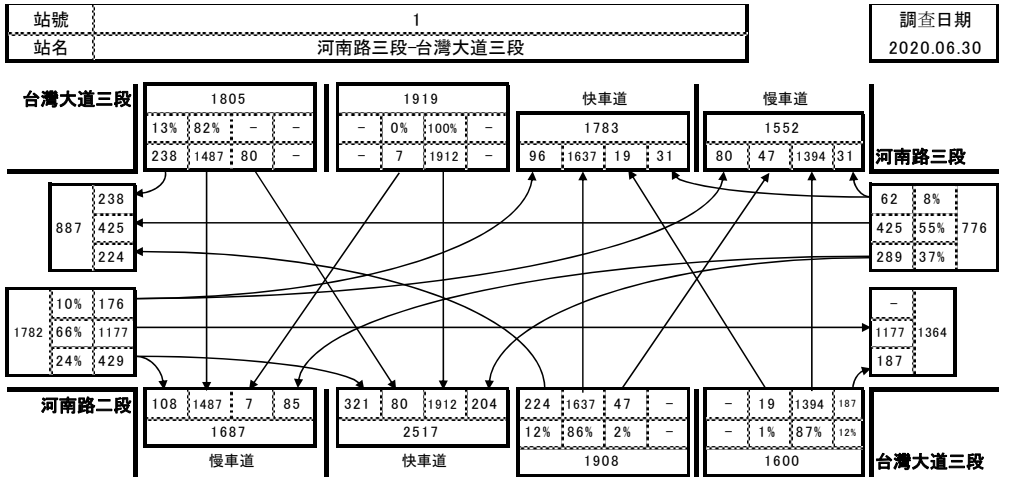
| 站號 | 1 |
|---|---|
| 站名 | 河南路三段-台灣大道三段 |

| 調查日期 |
|---|
| 2020.06.30 |

台灣大道三段

| 1805 | | | |
|---|---|---|---|
| 13% | 82% | - | - |
| 238 | 1487 | 80 | - |

| 1919 | | | |
|---|---|---|---|
| - | 0% | 100% | - |
| - | 7 | 1912 | - |

快車道

| 1783 | | | |
|---|---|---|---|
| 96 | 1637 | 19 | 31 |

慢車道

| 1552 | | | |
|---|---|---|---|
| 80 | 47 | 1394 | 31 |

河南路三段

| 887 | 238 |
|---|---|
| | 425 |
| | 224 |

| 62 | 8% | 776 |
|---|---|---|
| 425 | 55% | |
| 289 | 37% | |

| 1782 | 10% | 176 |
|---|---|---|
| | 66% | 1177 |
| | 24% | 429 |

| - | 1364 |
|---|---|
| 1177 | |
| 187 | |

河南路二段

| 108 | 1487 | 7 | 85 |
|---|---|---|---|
| 1687 | | | |

慢車道

| 321 | 80 | 1912 | 204 |
|---|---|---|---|
| 2517 | | | |

快車道

| 224 | 1637 | 47 | - |
|---|---|---|---|
| 12% | 86% | 2% | - |
| 1908 | | | |

| - | 19 | 1394 | 187 |
|---|---|---|---|
| - | 1% | 87% | 12% |
| 1600 | | | |

台灣大道三段